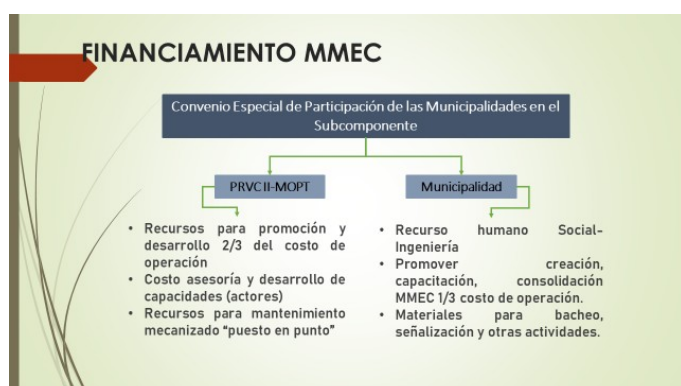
FINANCIAMIENTO MMEC

Convenio Especial de Participación de las Municipalidades en el Subcomponente

PRVC II-MOPT

Municipalidad

• Recursos para promoción y desarrollo 2/3 del costo de operación
• Costo asesoría y desarrollo de capacidades (actores)
• Recursos para mantenimiento mecanizado "puesto en punto"

• Recurso humano Social-Ingeniería
• Promover creación, capacitación, consolidación MMEC 1/3 costo de operación.
• Materiales para bacheo, señalización y otras actividades.